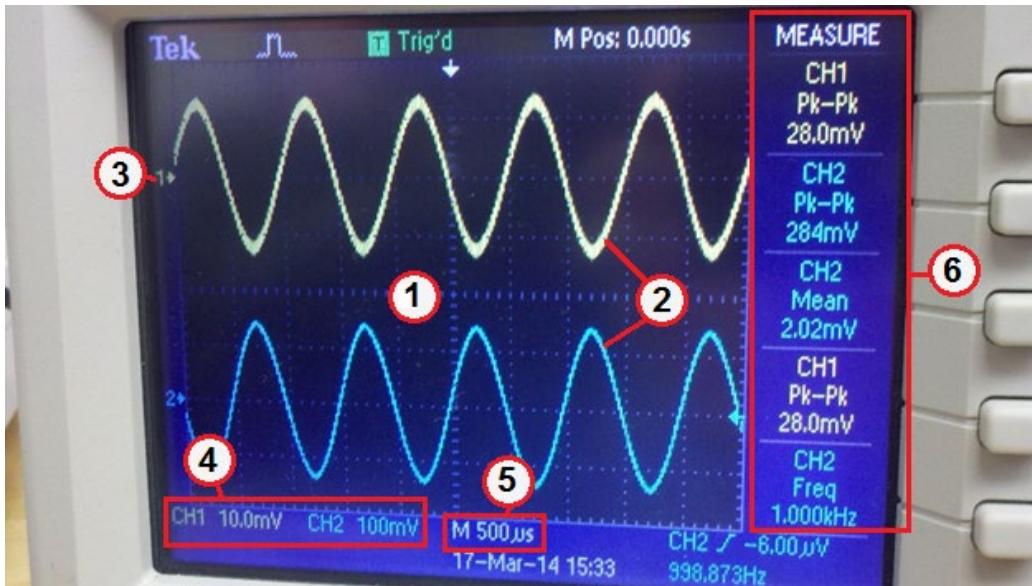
Tek T Trig'd M Pos: 0.000s

MEASURE
CH1
Pk-Pk
28.0mV
CH2
Pk-Pk
284mV
CH2
Mean
2.02mV
CH1
Pk-Pk
28.0mV
CH2
Freq
1.000kHz

3
1
2
6
1
2
4
5

CH1 10.0mV CH2 100mV
M 500µs
17-Mar-14 15:33
CH2 ∕ -6.00µV
998.873Hz